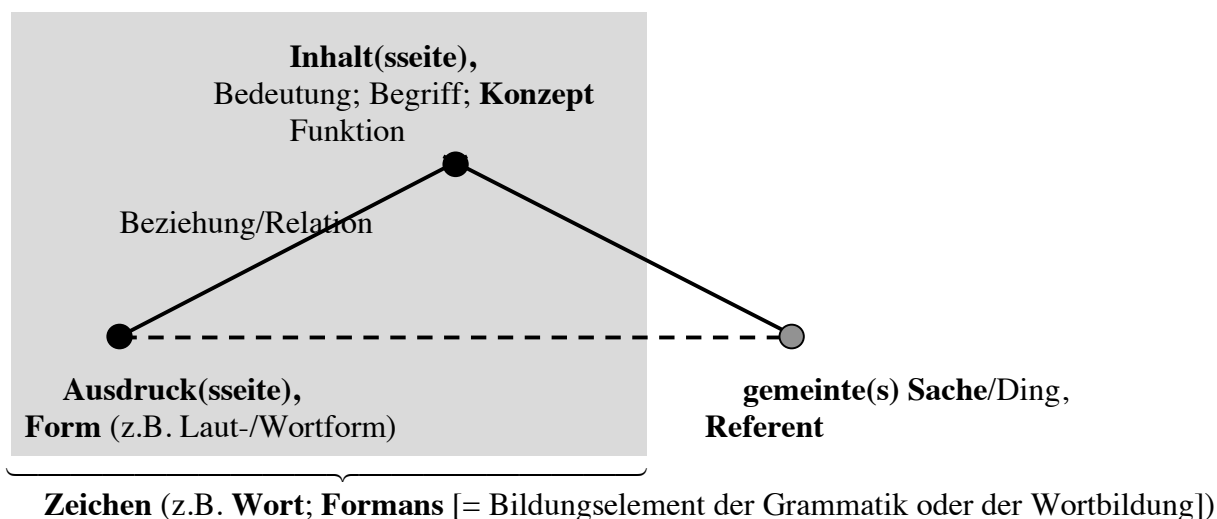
**Inhalt(sseite),**
Bedeutung; Begriff; **Konzept**
Funktion

Beziehung/Relation

**Ausdruck(sseite),**
**Form** (z.B. Laut-/Wortform)

**gemeinte(s) Sache**/Ding,
**Referent**

**Zeichen** (z.B. **Wort**; **Formans** [= Bildungselement der Grammatik oder der Wortbildung])